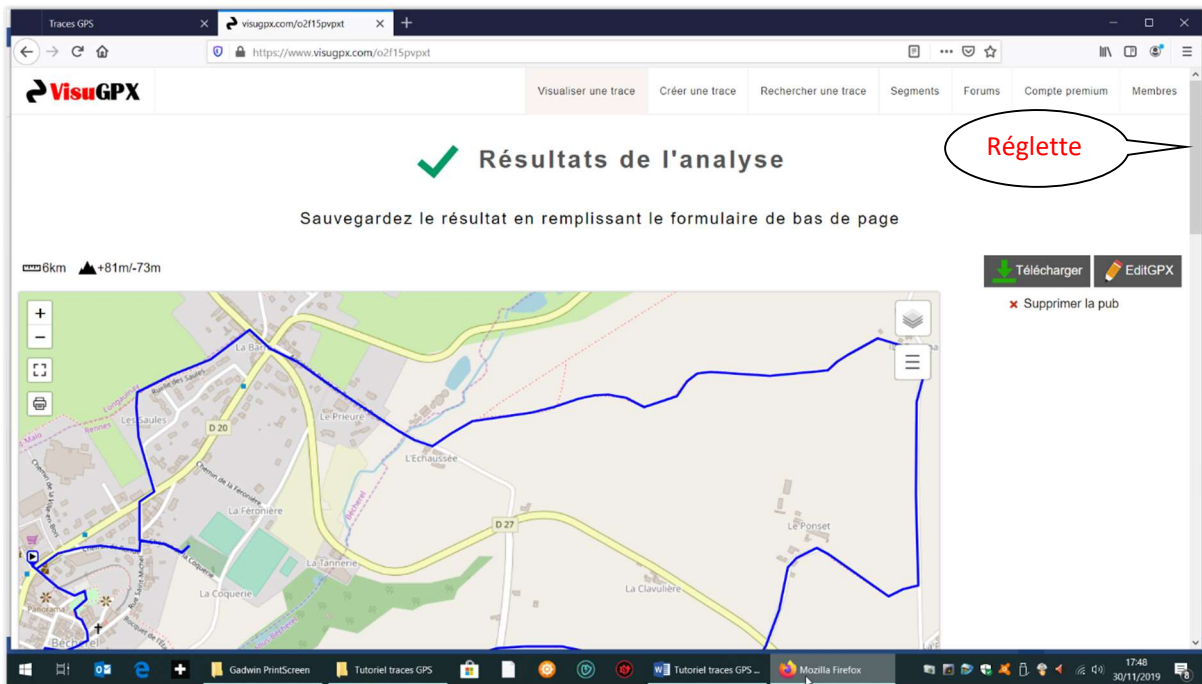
Traces GPS
visugpx.com/o2f15pvpxt
https://www.visugpx.com/o2f15pvpxt

VisuGPX
Visualiser une trace
Créer une trace
Rechercher une trace
Segments
Forums
Compte premium
Membres

Réglette

Résultats de l'analyse

Sauvegardez le résultat en remplissant le formulaire de bas de page

6km +81m/-73m

Télécharger
EditGPX
Supprimer la pub

+
−

La Barre
Les Saules
Le Prieuré
D 20
L'Échaussée
Chemin de la Féronière
La Féronière
D 27
Le Ponset
La Tannerie
La Coquerie
La Clavulière
Panorama
Bécherel

Gadwin PrintScreen
Tutoriel traces GPS
Tutoriel traces GPS ...
Mozilla Firefox
17:48
30/11/2019